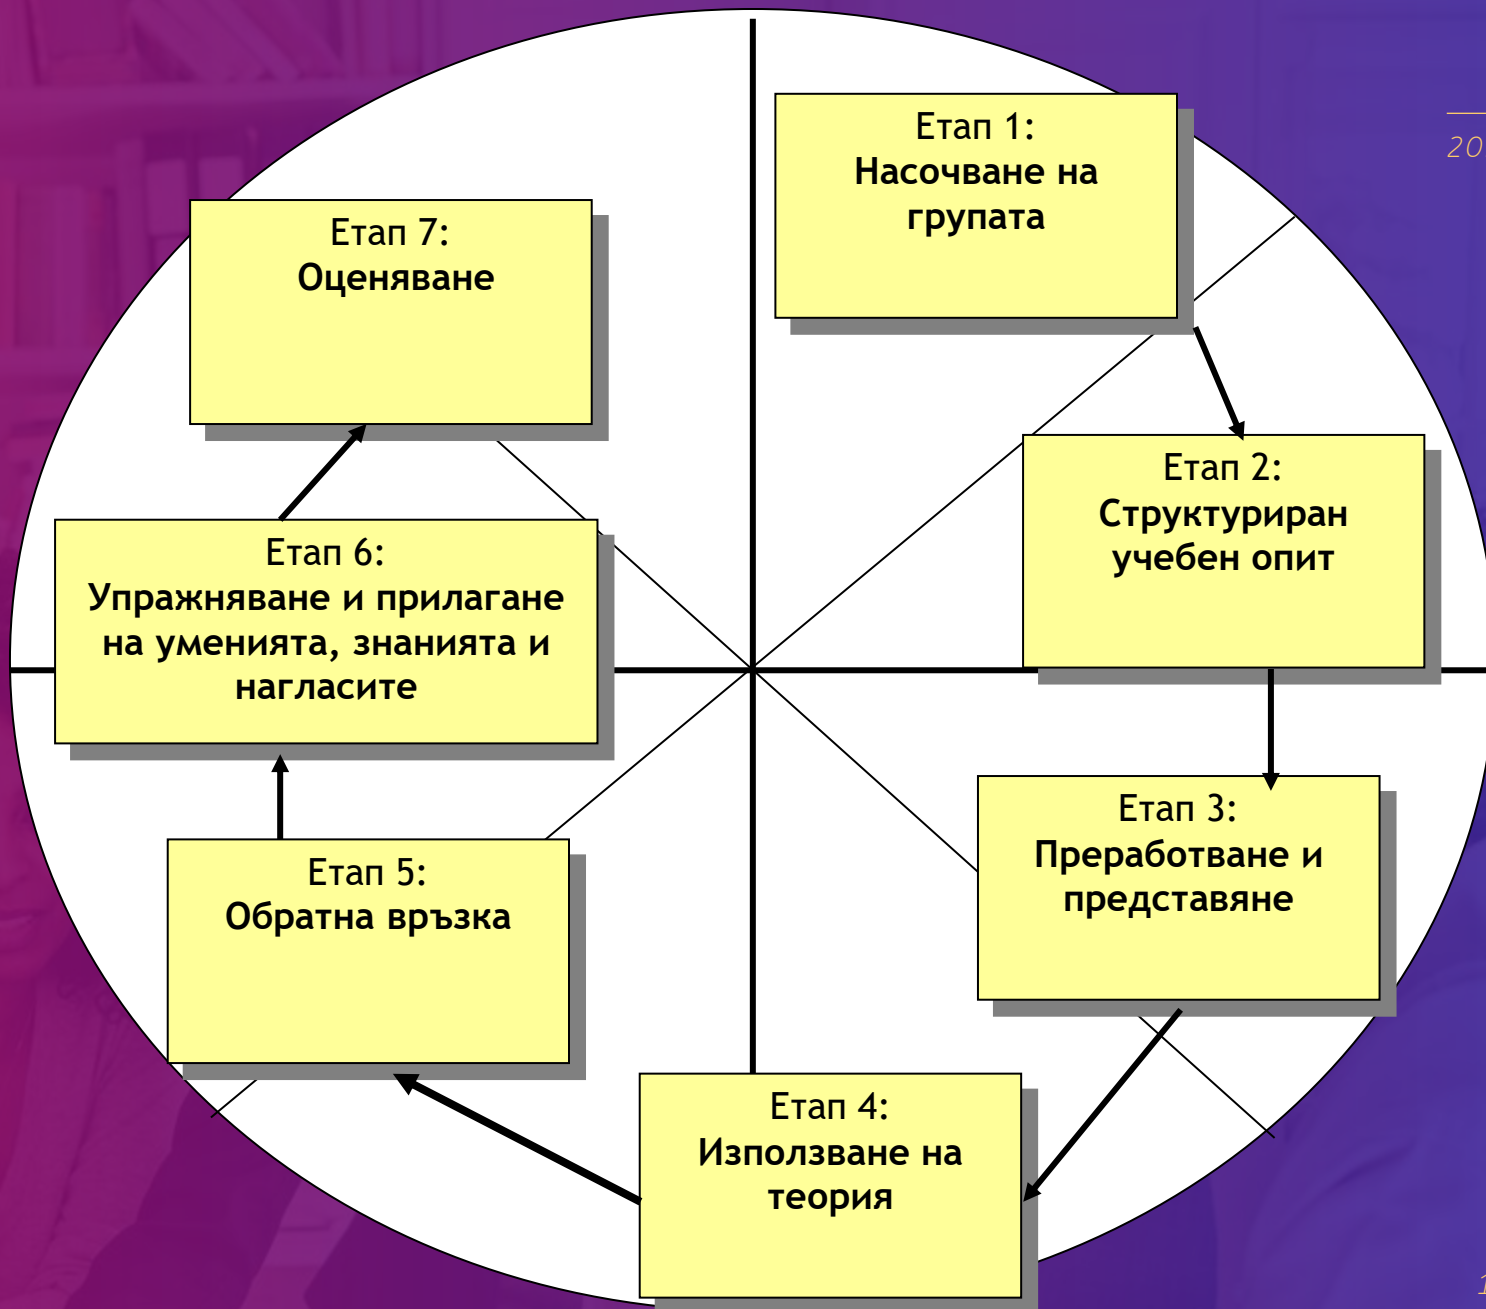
Етап 1:
Насочване на групата

20

Етап 7:
Оценяване

Етап 2:
Структуриран учебен опит

Етап 6:
Упражняване и прилагане на уменията, знанията и нагласите

Етап 3:
Преработване и представяне

Етап 5:
Обратна връзка

Етап 4:
Използване на теория

1